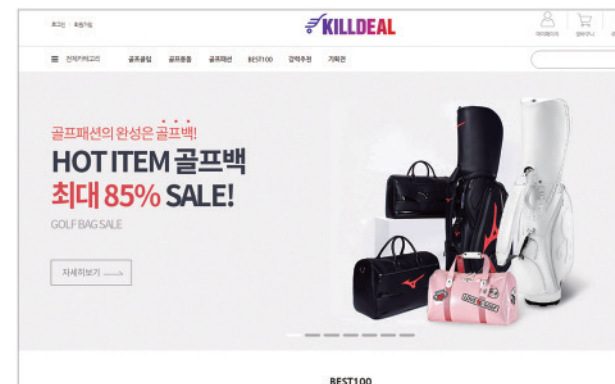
로그인 회원가입

KILLDEAL

마이페이지 장바구니

전체카테고리 골프클럽 골프용품 골프패션 BEST100 강력추천 기획전

골프패션의 완성은 골프백!

HOT ITEM 골프백

최대 85% SALE!

GOLF BAG SALE

자세히보기

BEST100